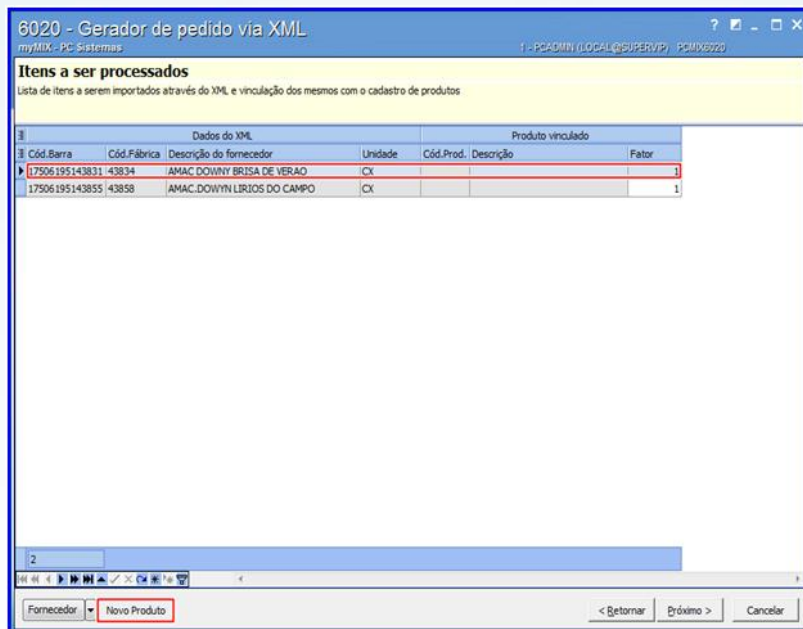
6020 - Gerador de pedido via XML
myMIX - PC Sistemas
1 - PCADMIN (LOCAL@SUPERVP) PCMX6020

Itens a ser processados
Lista de itens a serem importados através do XML e vinculação dos mesmos com o cadastro de produtos

| Dados do XML | | | | Produto vinculado | | |
|---|---|---|---|---|---|---|
| Cód.Barra | Cód.Fábrica | Descrição do fornecedor | Unidade | Cód.Prod. | Descrição | Fator |
| 17506195143831 | 43834 | AMAC DOWNY BRISA DE VERAO | CX | | | 1 |
| 17506195143855 | 43858 | AMAC.DOWYN LIRIOS DO CAMPO | CX | | | 1 |

2

Fornecedor
Novo Produto
< Retornar
Próximo >
Cancelar